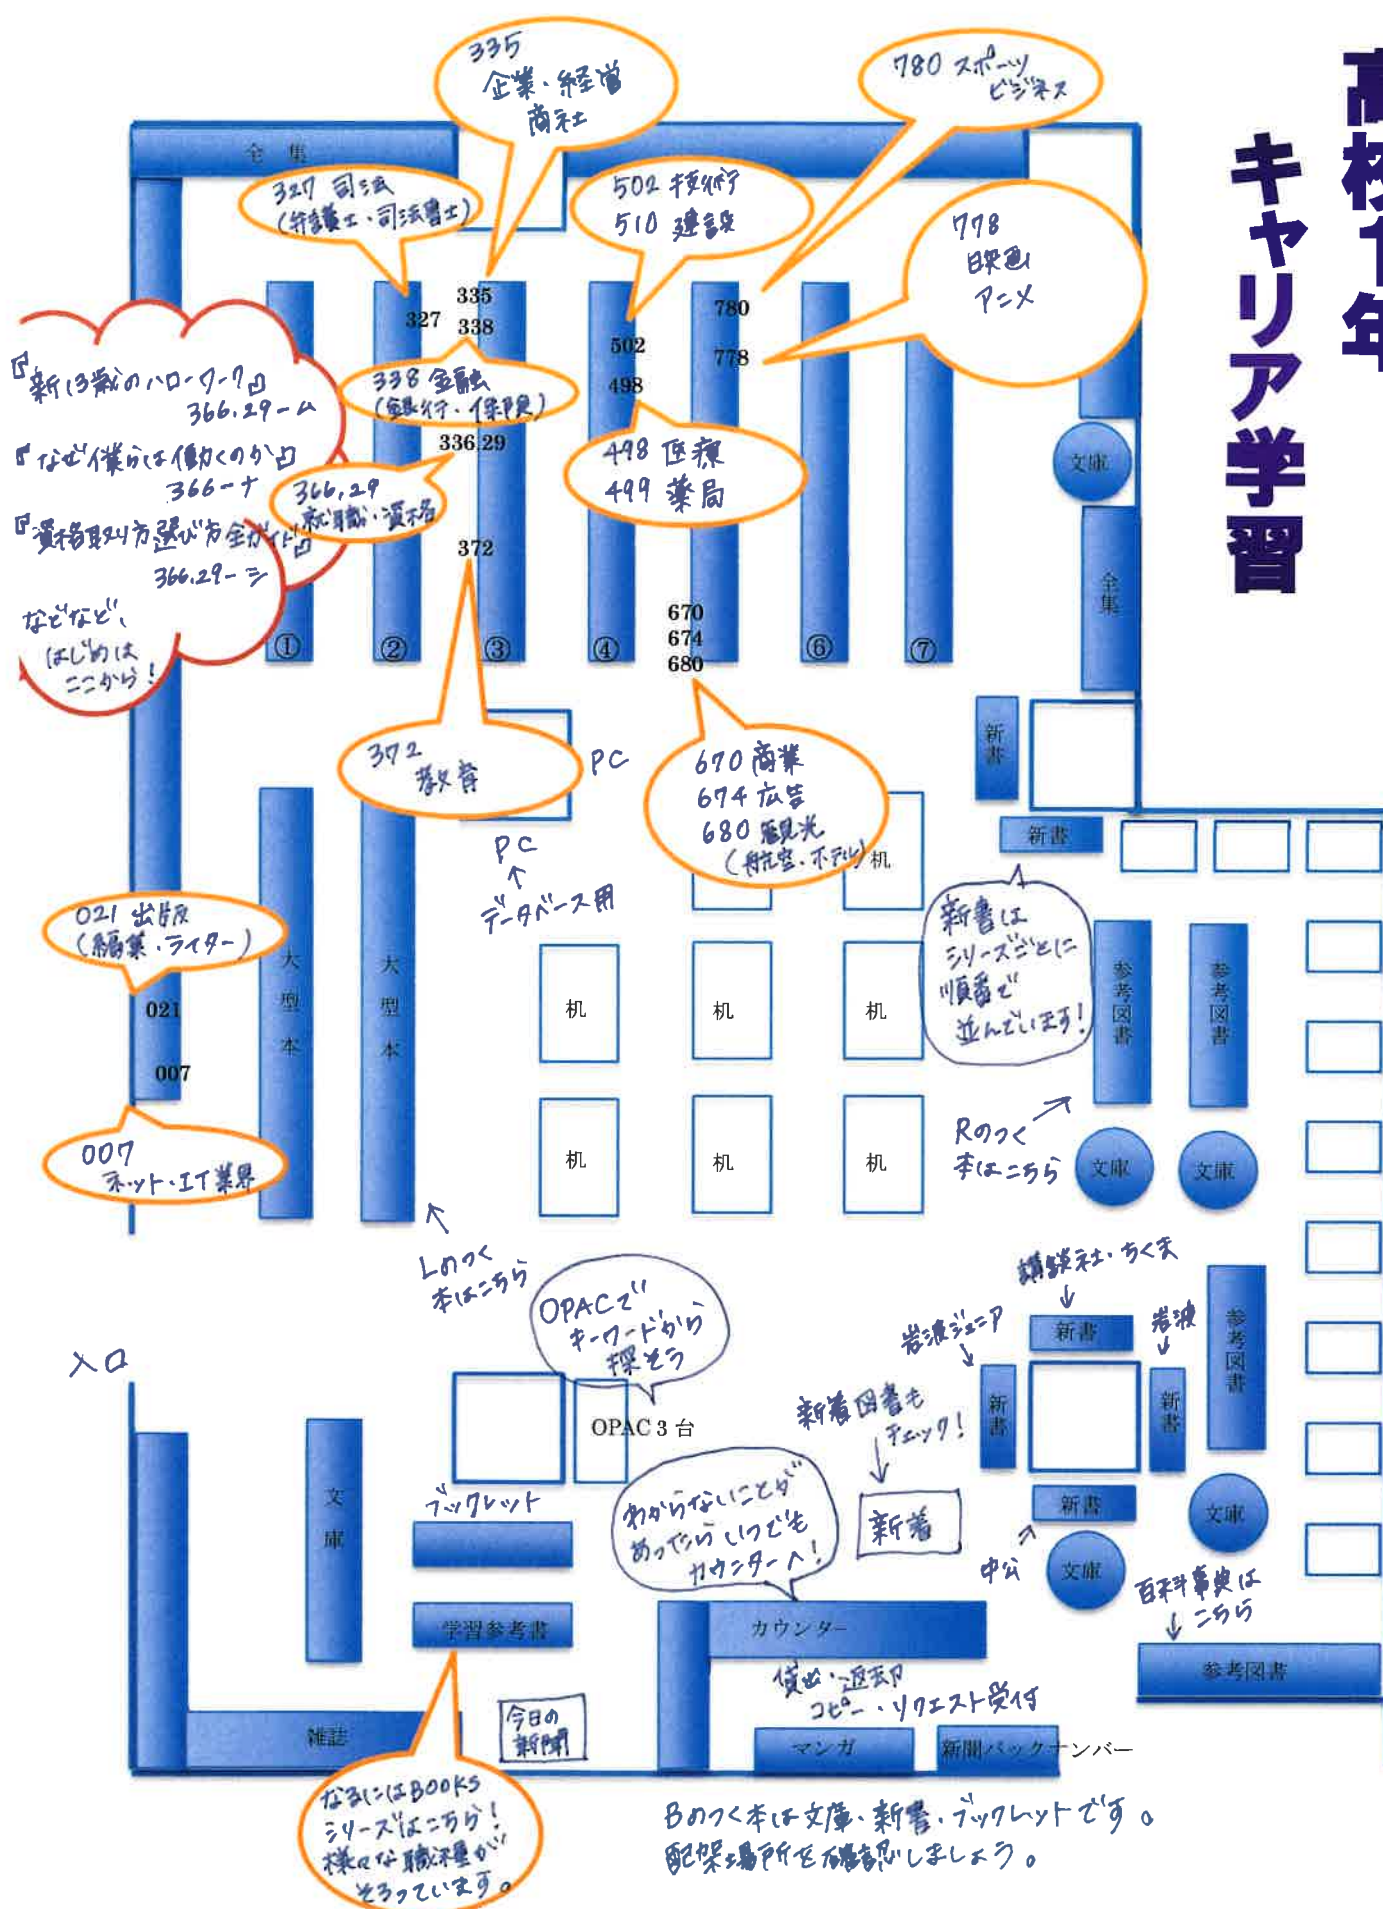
高校1年
キャリア学習

全集

335
企業・経営
商社

780 スポーツ
ビジネス

327 司法
(弁護士・司法書士)

502 技術
510 建設

778
映画
アニメ

335
327 338
502
498
780
778

『新13歳のハローワーク』
366.29ーム
『なぜ僕らは働くのか』
366ーナ
『資格取り方選び方全ガイド』
366.29ーシ
などなど、
はじめは
ここから!

338 金融
(銀行・保険)

336.29

366.29
就職・資格

498 医療
499 薬局

372

670
674
680

① ② ③ ④ ⑥ ⑦

文庫
全集

新書

372
教育

PC

670 商業
674 広告
680 観光
(航空・ホテル)

机

PC
↑
データベース用

新書

新書は
シリーズごとに
順番で
並んでいます!

021 出版
(編集・ライター)

021
007

大型本
大型本

机 机 机
机 机 机

参考図書
参考図書

007
ネット・IT業界

Rのつく
本はこちら

文庫 文庫

Lのつく
本はこちら

講談社・ちくま

OPACで
キーワードから
探そう

岩波ジュニア
岩波

新書
新書
新書
参考図書

入口

OPAC 3 台

新着図書も
チェック!

文庫

ブックレット

わからないことが
あったら いつでも
カウンターへ!

新着

新書

文庫

中公

文庫

百科事典は
こちら

学習参考書

カウンター

参考図書

貸出・返却
コピー・リクエスト受付

今日の
新聞

雑誌

マンガ

新聞バックナンバー

なるにはBOOKS
シリーズはこちら!
様々な職種が
そろっています。

Bのつく本は文庫・新書・ブックレットです。
配架場所を確認しましょう。